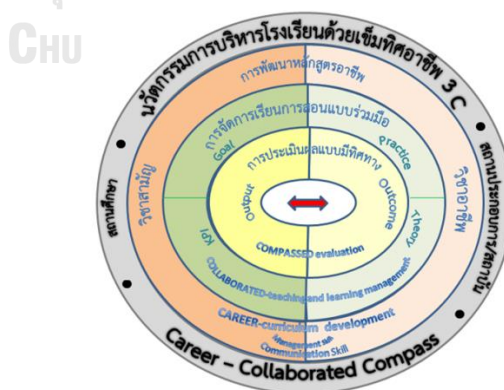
CHU

นวัตกรรมการบริหารโรงเรียนด้วยเข็มทิศอาชีพ 3 C

การพัฒนาหลักสูตรอาชีพ

การจัดการเรียนการสอนแบบร่วมมือ

การประเมินผลแบบมีทิศทาง

Goal

Practice

Output

Outcome

Input

Theory

KPI

COMPASSED evaluation

COLLABORATED-teaching and learning management

CAREER-curriculum development

Management and Communication Skill

วิชาสามัญ

วิชาอาชีพ

สถานศึกษา

สถานประกอบการ/สถาบัน

Career – Collaborated Compass